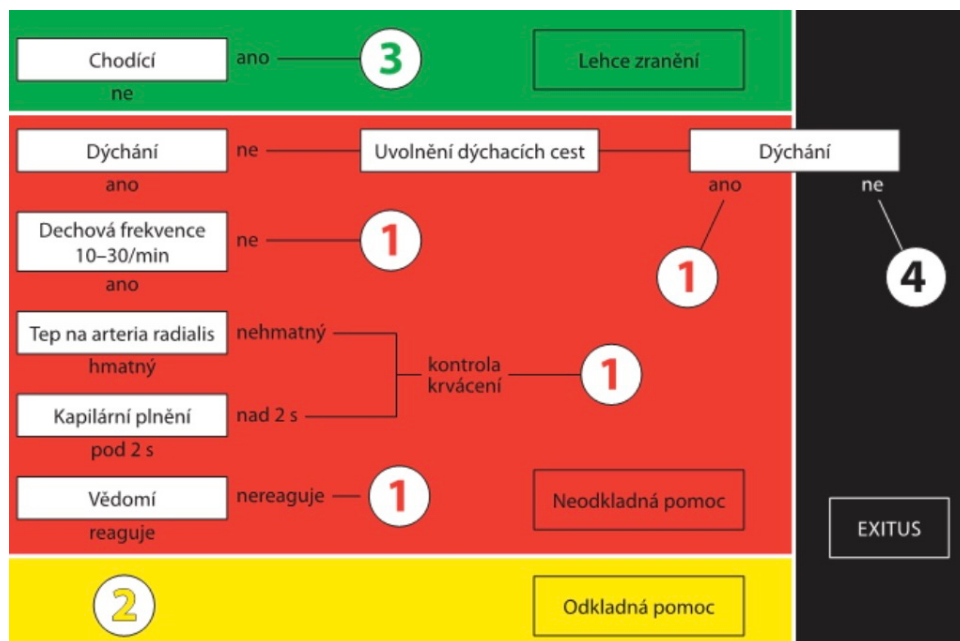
Chodící
ano
3
Lehce zranění
ne

Dýchání
ne
Uvolnění dýchacích cest
Dýchání
ano
ano
ne

Dechová frekvence 10–30/min
ne
1
ano
1
4

Tep na arteria radialis
nehmatný
hmatný
kontrola krvácení
1
Kapilární plnění
nad 2 s
pod 2 s

Vědomí
nereaguje
1
Neodkladná pomoc
reaguje
EXITUS

2
Odkladná pomoc